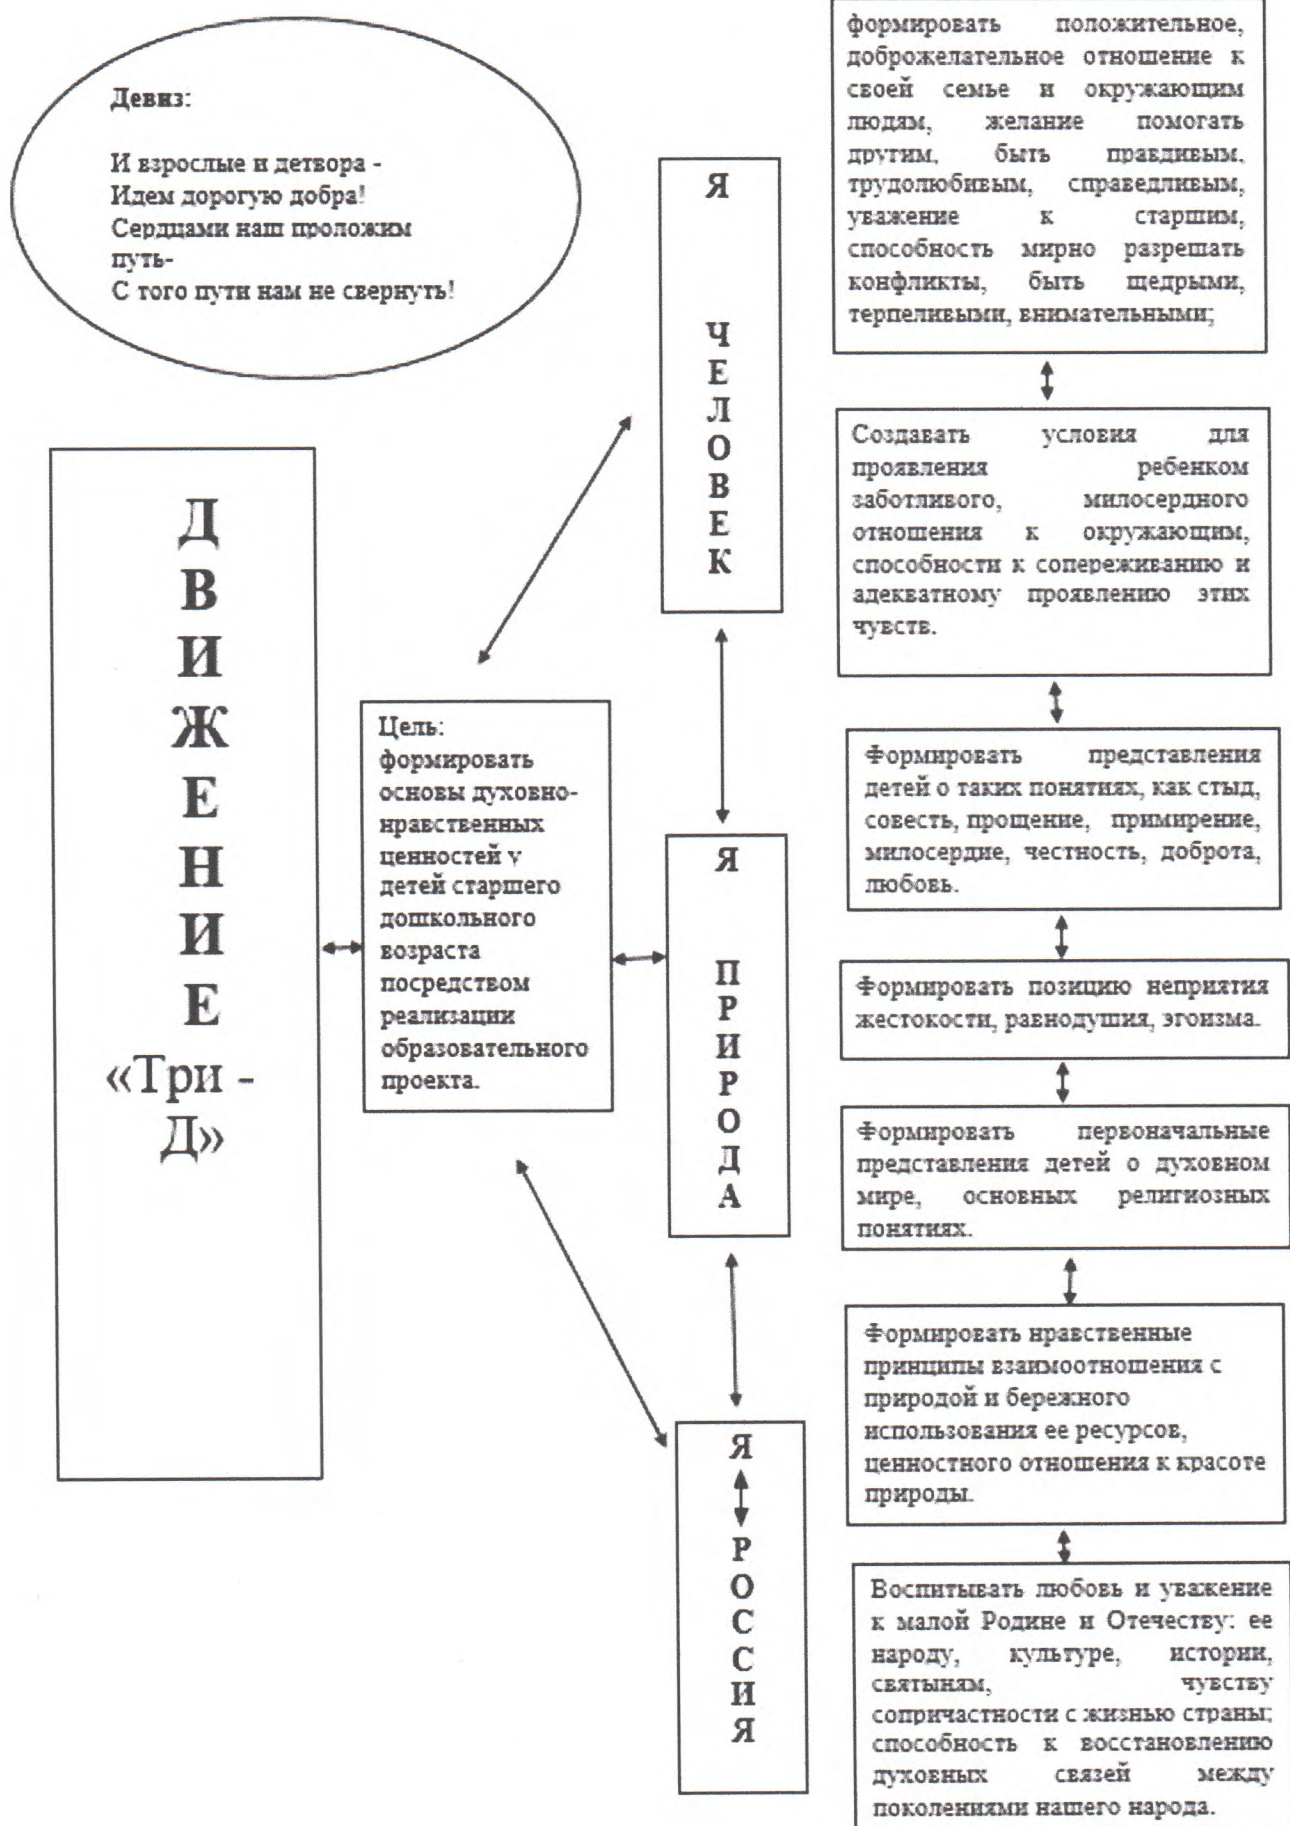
Девиз:

И взрослые и детвора -
Идем дорогую добра!
Сердцами наш проложим путь-
С того пути нам не свернуть!

ДВИЖЕНИЕ «Три - Д»

Цель: формировать основы духовно-нравственных ценностей у детей старшего дошкольного возраста посредством реализации образовательного проекта.

Я ЧЕЛОВЕК

Я ПРИРОДА

Я РОССИЯ

формировать положительное, доброжелательное отношение к своей семье и окружающим людям, желание помогать другим, быть правдивым, трудолюбивым, справедливым, уважение к старшим, способность мирно разрешать конфликты, быть щедрыми, терпеливыми, внимательными;

Создавать условия для проявления ребенком заботливого, милосердного отношения к окружающим, способности к сопереживанию и адекватному проявлению этих чувств.

Формировать представления детей о таких понятиях, как стыд, совесть, прощение, примирение, милосердие, честность, доброта, любовь.

Формировать позицию неприятия жестокости, равнодушия, эгоизма.

Формировать первоначальные представления детей о духовном мире, основных религиозных понятиях.

Формировать нравственные принципы взаимоотношения с природой и бережного использования ее ресурсов, ценностного отношения к красоте природы.

Воспитывать любовь и уважение к малой Родине и Отечеству: ее народу, культуре, истории, святыням, чувству сопричастности с жизнью страны; способность к восстановлению духовных связей между поколениями нашего народа.